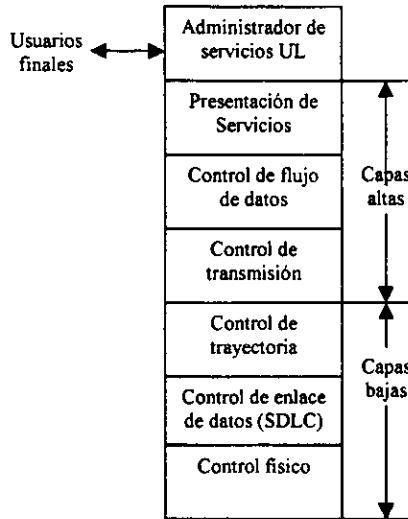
Usuarios finales

Administrador de servicios UL

Presentación de Servicios

Control de flujo de datos

Control de transmisión

Control de trayectoria

Control de enlace de datos (SDLC)

Control fisico

Capas altas

Capas bajas